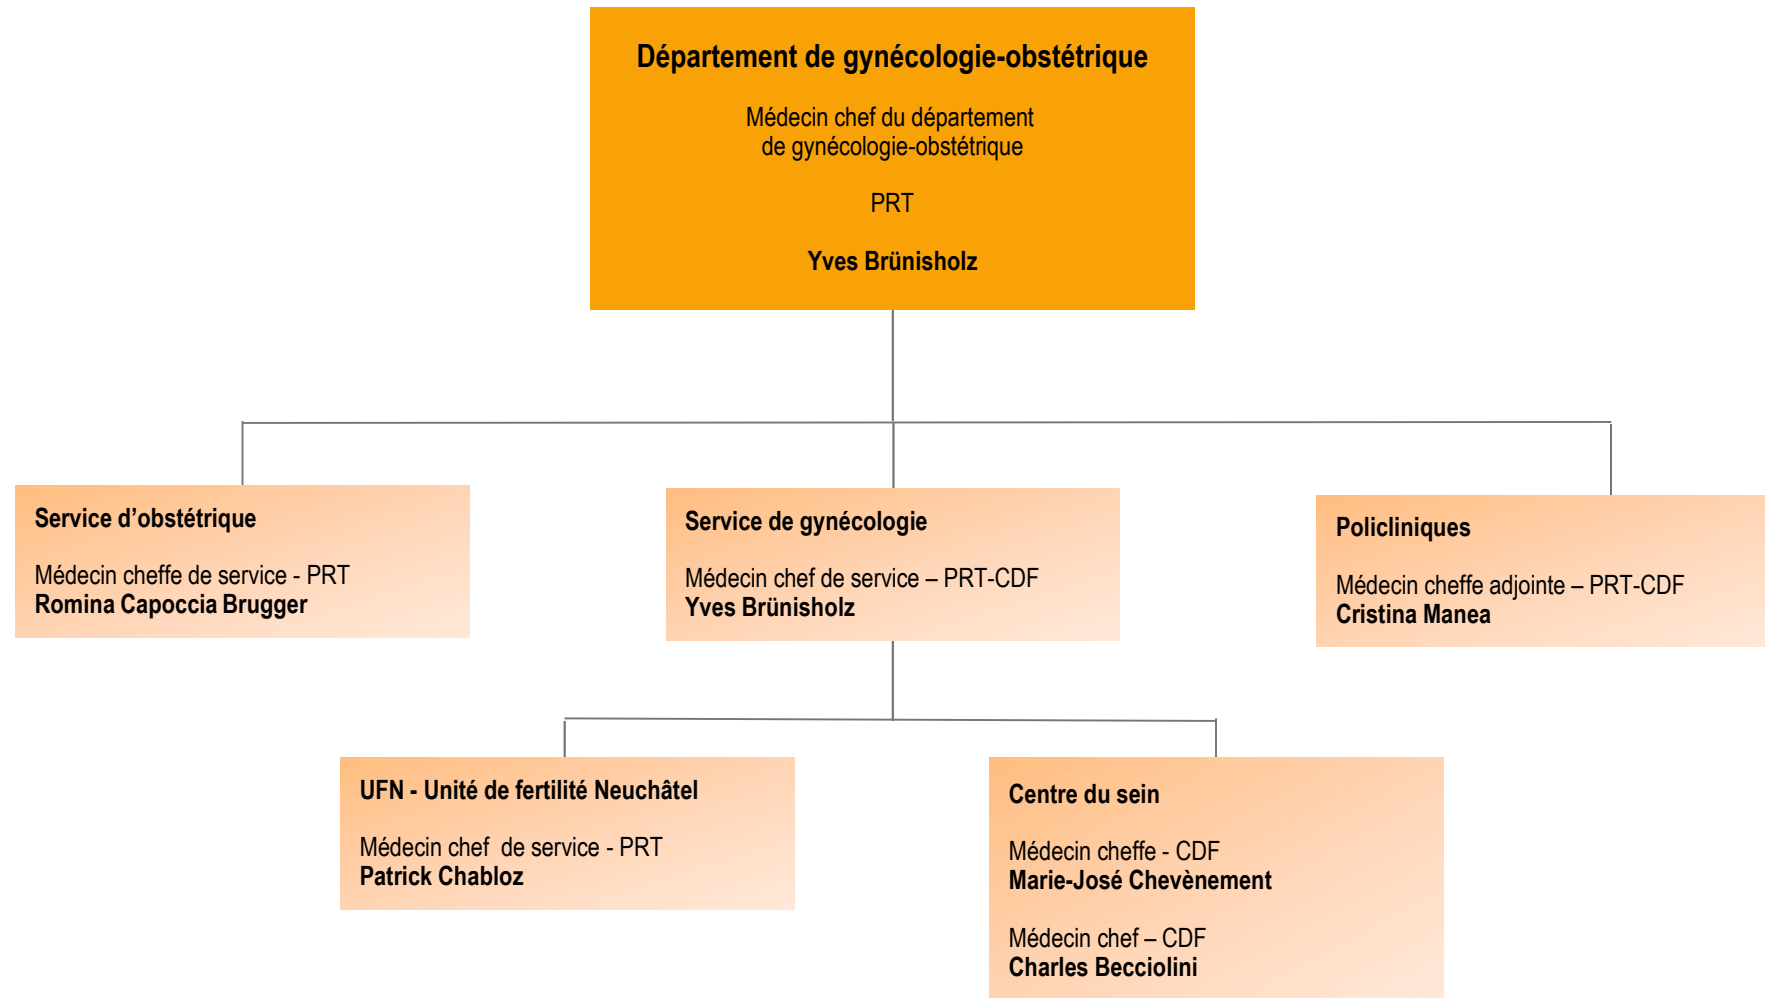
Département de gynécologie-obstétrique

Médecin chef du département de gynécologie-obstétrique

PRT

Yves Brünisholz

Service d’obstétrique

Médecin cheffe de service - PRT
Romina Capoccia Brugger

Service de gynécologie

Médecin chef de service – PRT-CDF
Yves Brünisholz

Policliniques

Médecin cheffe adjointe – PRT-CDF
Cristina Manea

UFN - Unité de fertilité Neuchâtel

Médecin chef de service - PRT
Patrick Chabloz

Centre du sein

Médecin cheffe - CDF
Marie-José Chevènement

Médecin chef – CDF
Charles Becciolini